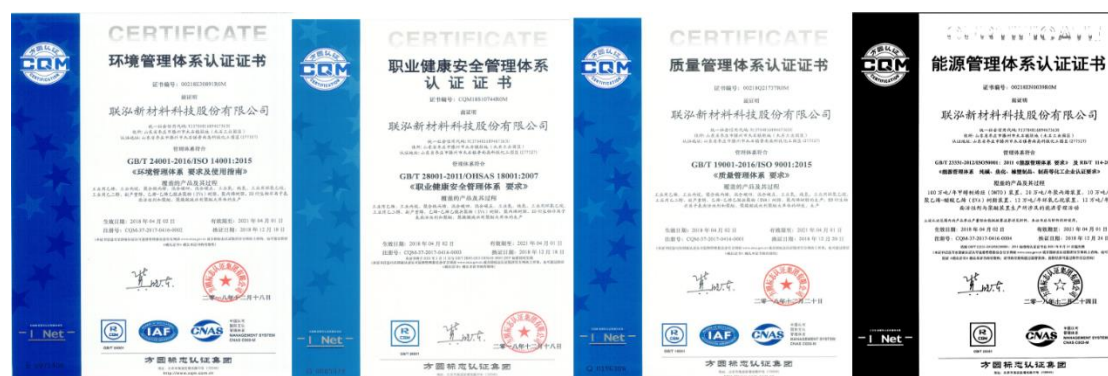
方圆标志认证
CQM
CERTIFICATION
CERTIFICATE
环境管理体系认证证书
证书编号：00218E30893R0M
兹证明
联泓新材料科技股份有限公司
GB/T 24001-2016/ISO 14001:2015
《环境管理体系 要求及使用指南》
覆盖的产品及其过程
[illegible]
二〇一八年十二月十八日
IAF
CNAS
I Net
方圆标志认证集团

方圆标志认证
CQM
CERTIFICATION
CERTIFICATE
职业健康安全管理体系
认 证 证 书
兹证明
联泓新材料科技股份有限公司
GB/T 28001-2011/OHSAS 18001:2007
《职业健康安全管理体系 要求》
覆盖的产品及其过程
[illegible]
二〇一八年十二月十八日
I Net
方圆标志认证集团

方圆标志认证
CQM
CERTIFICATION
CERTIFICATE
质量管理体系认证证书
证书编号：00218Q217776R0M
兹证明
联泓新材料科技股份有限公司
GB/T 19001-2016/ISO 9001:2015
《质量管理体系 要求》
覆盖的产品及其过程
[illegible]
二〇一八年十二月二十日
IAF
CNAS
I Net
方圆标志认证集团

方圆标志认证
CQM
CERTIFICATION
能源管理体系认证证书
证书编号：00218N30039R0M
兹证明
联泓新材料科技股份有限公司
GB/T 23331-2012/ISO50001: 2011《能源管理体系 要求》 及 RB/T 114-2014
《能源管理体系 石油化工企业认证要求》
覆盖的产品及其过程
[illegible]
二〇一八年十二月二十日
CNAS
I Net
方圆标志认证集团